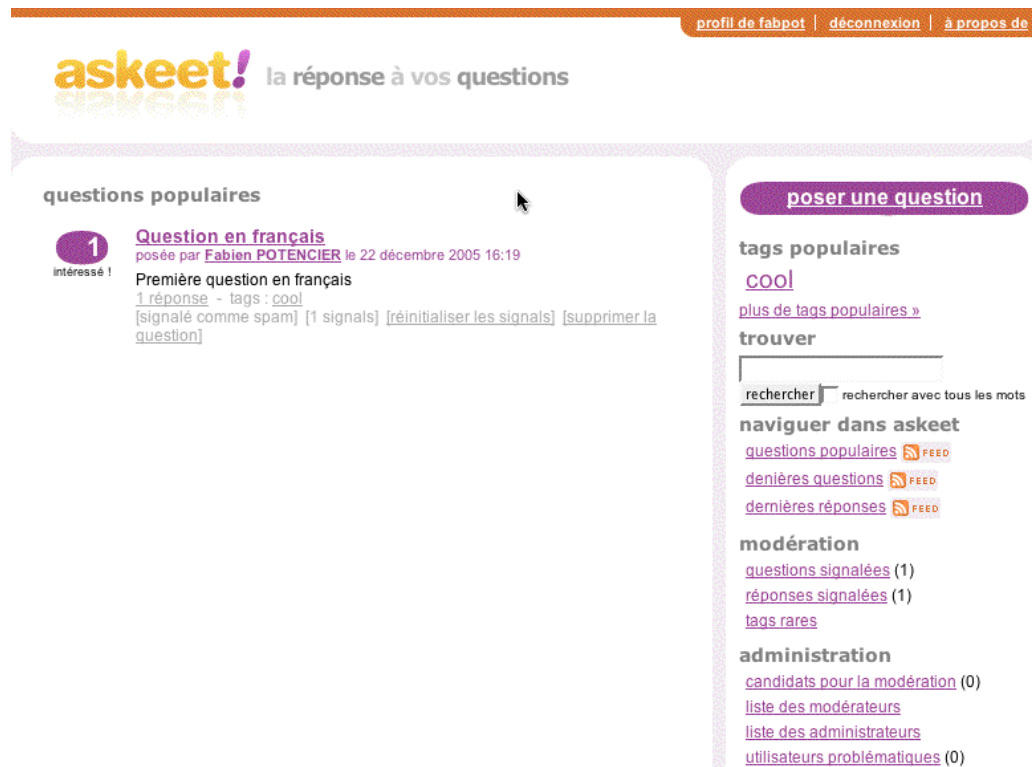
profil de fabpot | déconnexion | à propos de

askeet! la réponse à vos questions

questions populaires

1
intéressé !

Question en français
posée par Fabien POTENCIER le 22 décembre 2005 16:19
Première question en français
1 réponse - tags : cool
[signalé comme spam] [1 signals] [réinitialiser les signals] [supprimer la question]

poser une question

tags populaires
cool
plus de tags populaires »

trouver
rechercher rechercher avec tous les mots

naviguer dans askeet
questions populaires FEED
denières questions FEED
dernières réponses FEED

modération
questions signalées (1)
réponses signalées (1)
tags rares

administration
candidats pour la modération (0)
liste des modérateurs
liste des administrateurs
utilisateurs problématiques (0)